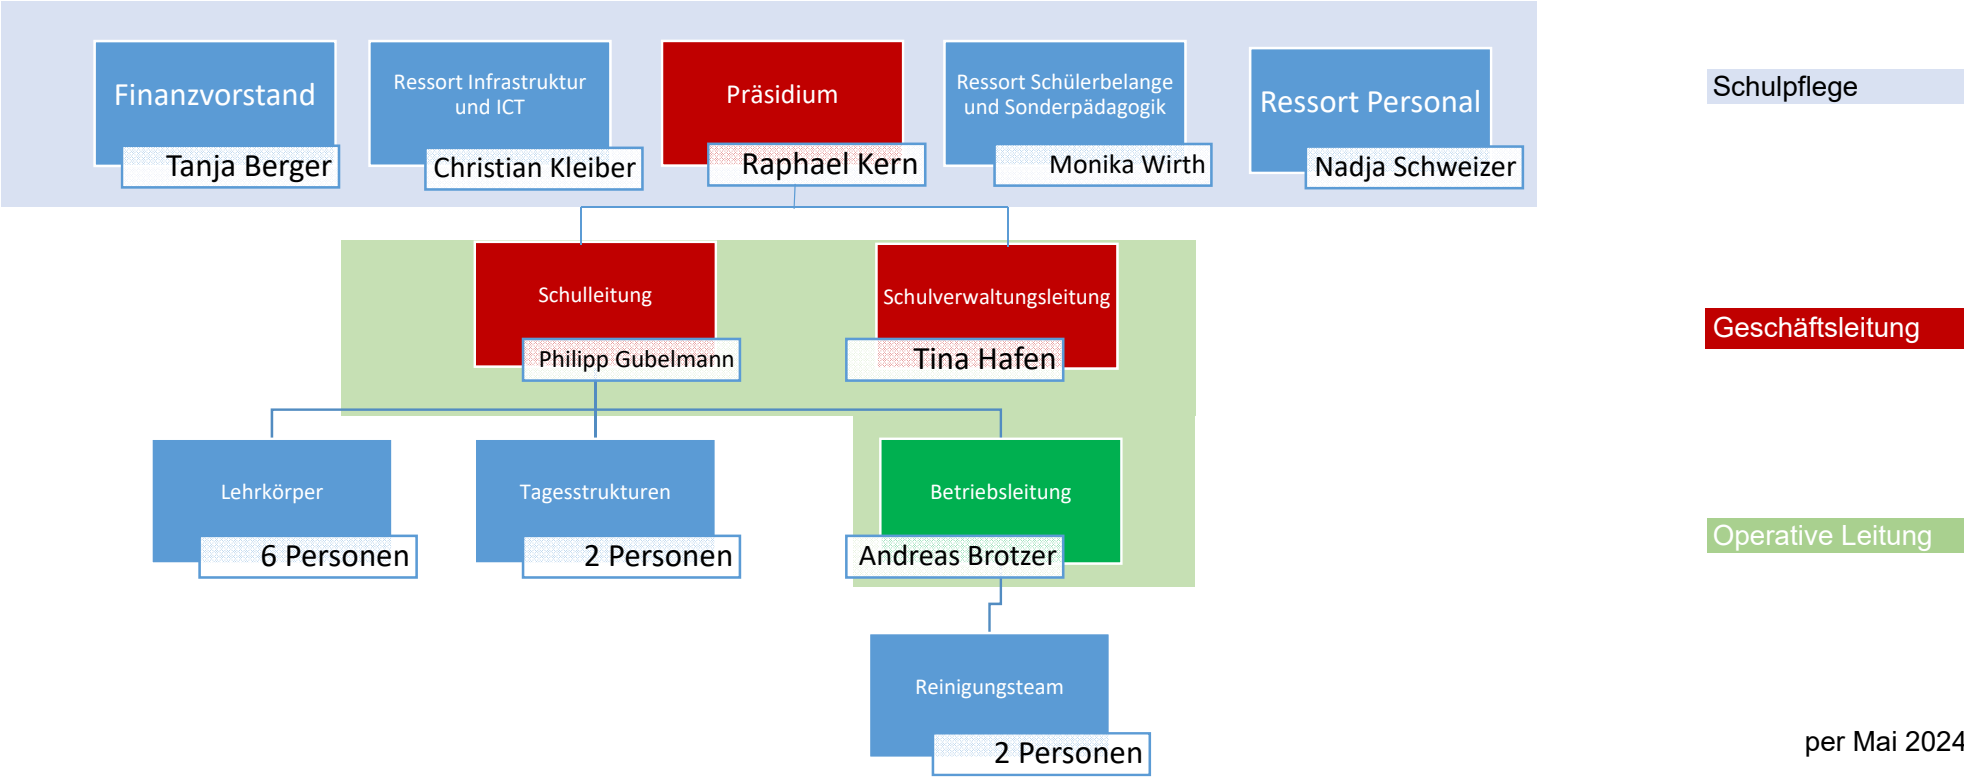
Finanzvorstand
Tanja Berger

Ressort Infrastruktur und ICT
Christian Kleiber

Präsidium
Raphael Kern

Ressort Schülerbelange und Sonderpädagogik
Monika Wirth

Ressort Personal
Nadja Schweizer

Schulpflege

Schulleitung
Philipp Gubelmann

Schulverwaltungsleitung
Tina Hafen

Geschäftsleitung

Lehrkörper
6 Personen

Tagesstrukturen
2 Personen

Betriebsleitung
Andreas Brotzer

Operative Leitung

Reinigungsteam
2 Personen

per Mai 2024